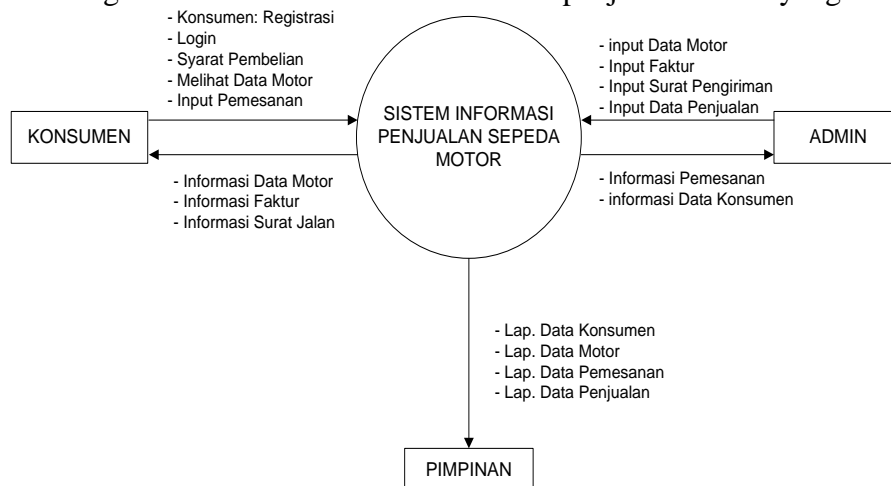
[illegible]

- Konsumen: Registrasi
- Login
- Syarat Pembelian
- Melihat Data Motor
- Input Pemesanan

- input Data Motor
- Input Faktur
- Input Surat Pengiriman
- Input Data Penjualan

KONSUMEN

SISTEM INFORMASI PENJUALAN SEPEDA MOTOR

ADMIN

- Informasi Data Motor
- Informasi Faktur
- Informasi Surat Jalan

- Informasi Pemesanan
- informasi Data Konsumen

- Lap. Data Konsumen
- Lap. Data Motor
- Lap. Data Pemesanan
- Lap. Data Penjualan

PIMPINAN